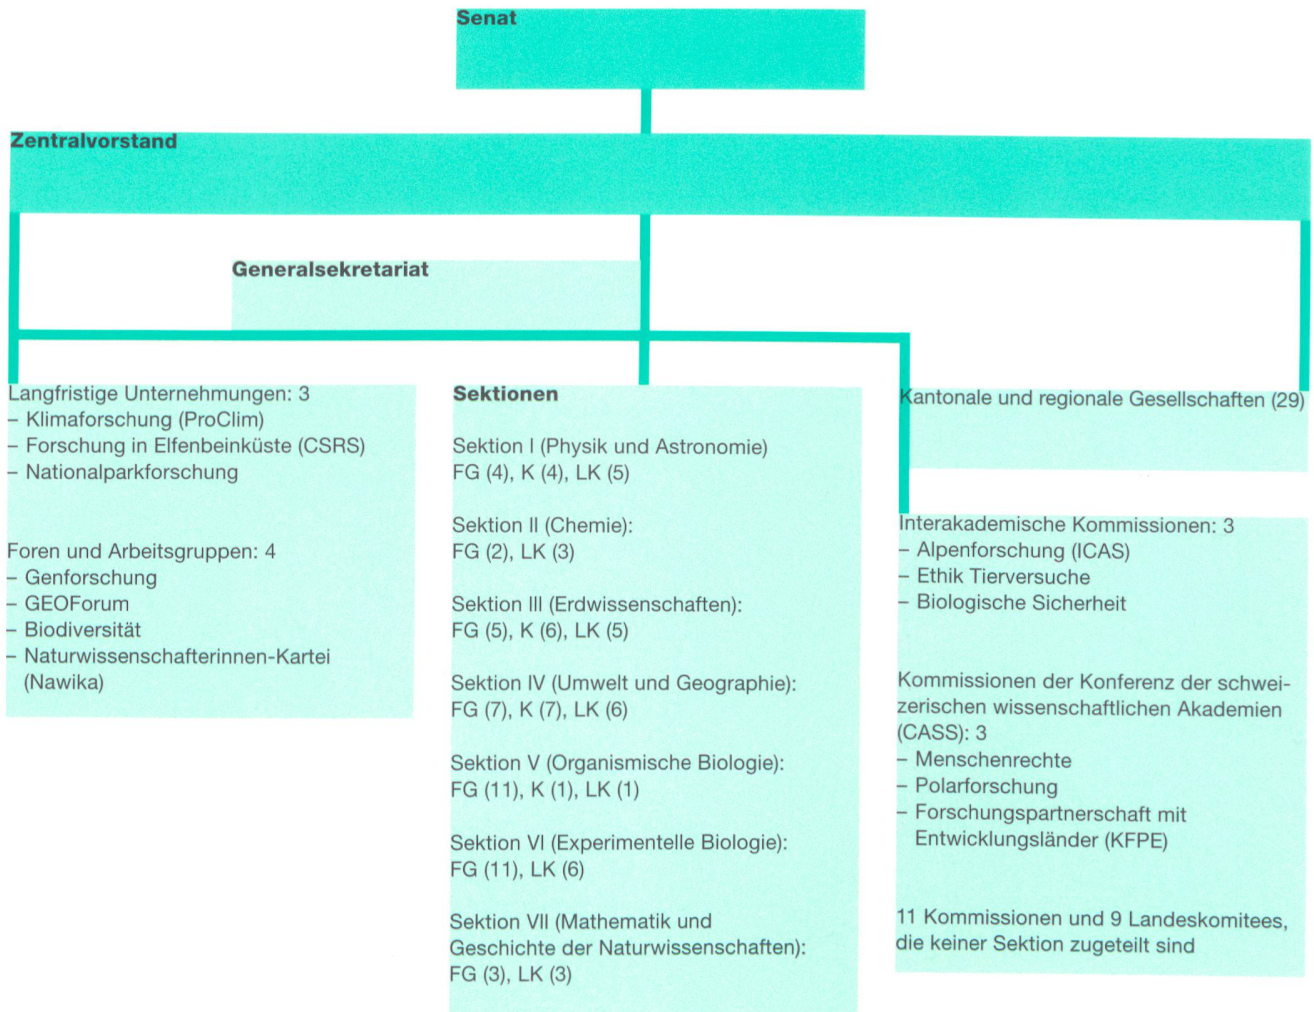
Senat

Zentralvorstand

Generalsekretariat

Langfristige Unternehmungen: 3
– Klimaforschung (ProClim)
– Forschung in Elfenbeinküste (CSRS)
– Nationalparkforschung

Foren und Arbeitsgruppen: 4
– Genforschung
– GEOForum
– Biodiversität
– Naturwissenschafterinnen-Kartei (Nawika)

Sektionen

Sektion I (Physik und Astronomie)
FG (4), K (4), LK (5)

Sektion II (Chemie):
FG (2), LK (3)

Sektion III (Erdwissenschaften):
FG (5), K (6), LK (5)

Sektion IV (Umwelt und Geographie):
FG (7), K (7), LK (6)

Sektion V (Organismische Biologie):
FG (11), K (1), LK (1)

Sektion VI (Experimentelle Biologie):
FG (11), LK (6)

Sektion VII (Mathematik und Geschichte der Naturwissenschaften):
FG (3), LK (3)

Kantonale und regionale Gesellschaften (29)

Interakademische Kommissionen: 3
– Alpenforschung (ICAS)
– Ethik Tierversuche
– Biologische Sicherheit

Kommissionen der Konferenz der schweizerischen wissenschaftlichen Akademien (CASS): 3
– Menschenrechte
– Polarforschung
– Forschungspartnerschaft mit Entwicklungsländer (KFPE)

11 Kommissionen und 9 Landeskomitees, die keiner Sektion zugeteilt sind